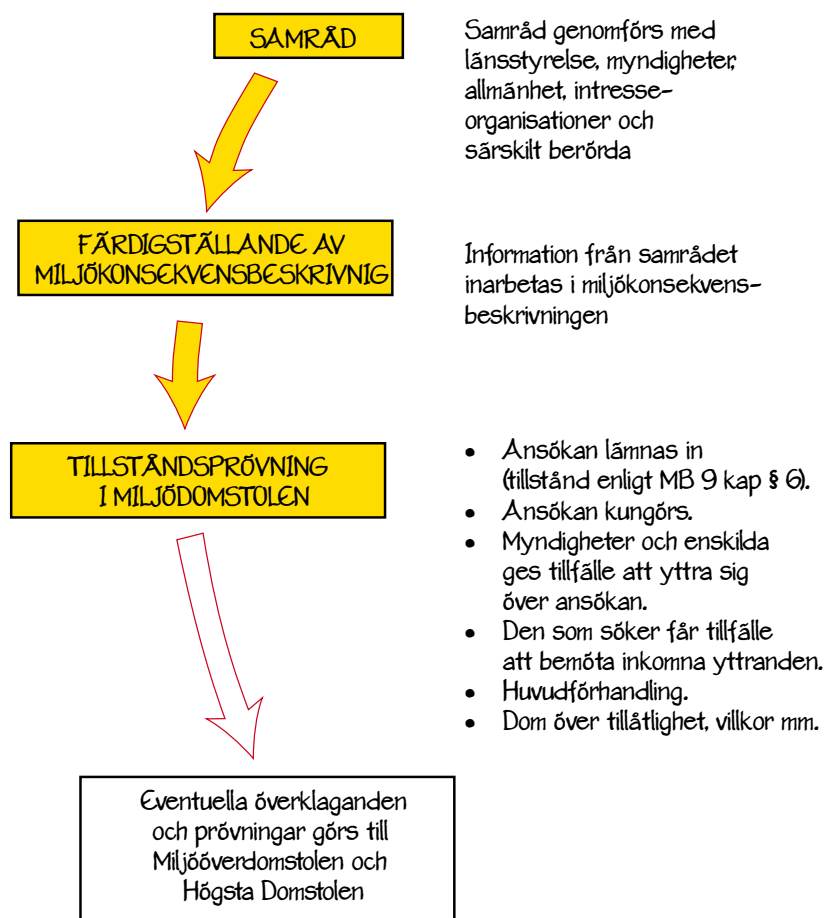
SAMRÅD

Samråd genomförs med länsstyrelse, myndigheter, allmänhet, intresseorganisationer och särskilt berörda

FÄRDIGSTÄLLANDE AV MILJÖKONSEKVENSBESKRIVNIG

Information från samrådet inarbetas i miljökonsekvensbeskrivningen

TILLSTÅNDSPRÖVNING I MILJÖDOMSTOLEN

- Ansökan lämnas in (tillstånd enligt MB 9 kap § 6).
- Ansökan kungörs.
- Myndigheter och enskilda ges tillfälle att yttra sig över ansökan.
- Den som söker får tillfälle att bemöta inkomna yttranden.
- Huvudförhandling.
- Dom över tillåtlighet, villkor mm.

Eventuella överklaganden och prövningar görs till Miljööverdomstolen och Högsta Domstolen